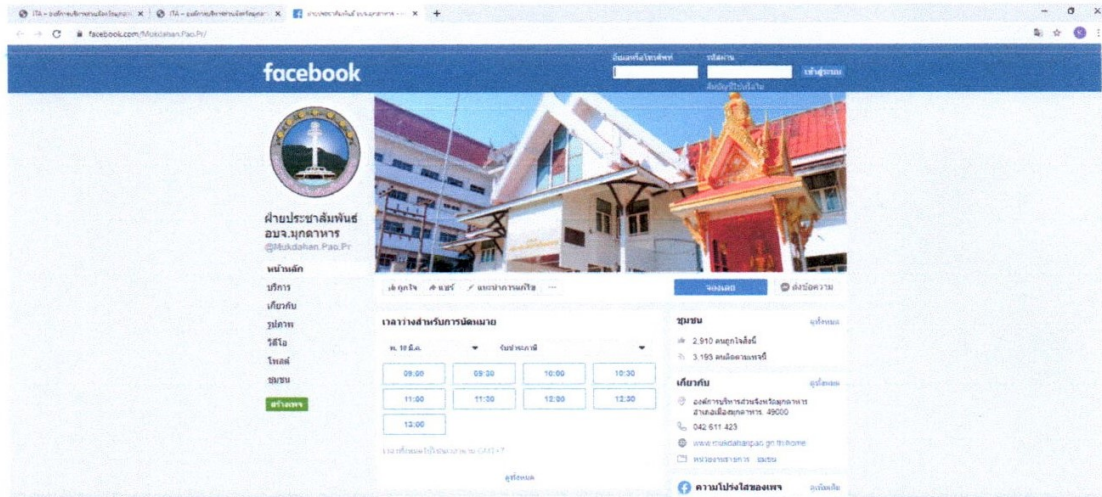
facebook.com/Mukdahan.Pao.Pr/

facebook

อีเมลหรือโทรศัพท์ รหัสผ่าน เข้าสู่ระบบ
ลืมบัญชีใช่หรือไม่

ฝ่ายประชาสัมพันธ์ อบจ.มุกดาหาร
@Mukdahan.Pao.Pr

หน้าหลัก
บริการ
เกี่ยวกับ
รูปภาพ
วิดีโอ
โพสต์
ชุมชน
สร้างเพจ

ถูกใจ แชร์ แนะนำการแก้ไข ···

จองเลย ส่งข้อความ

เวลาว่างสำหรับการนัดหมาย

พ. 10 มี.ค. จันทร์ถัดไป

| 09:00 | 09:30 | 10:00 | 10:30 |
|---|---|---|---|
| 11:00 | 11:30 | 12:00 | 12:30 |
| 13:00 | | | |

ดูทั้งหมด

ชุมชน ดูทั้งหมด
2,910 คนถูกใจสิ่งนี้
3,195 คนติดตามเพจนี้

เกี่ยวกับ ดูทั้งหมด
องค์การบริหารส่วนจังหวัดมุกดาหาร อำเภอเมืองมุกดาหาร 49000
042 611 425
www.mukdahanpao.go.th/home
หน่วยงานราชการ · ชุมชน

ความโปร่งใสของเพจ